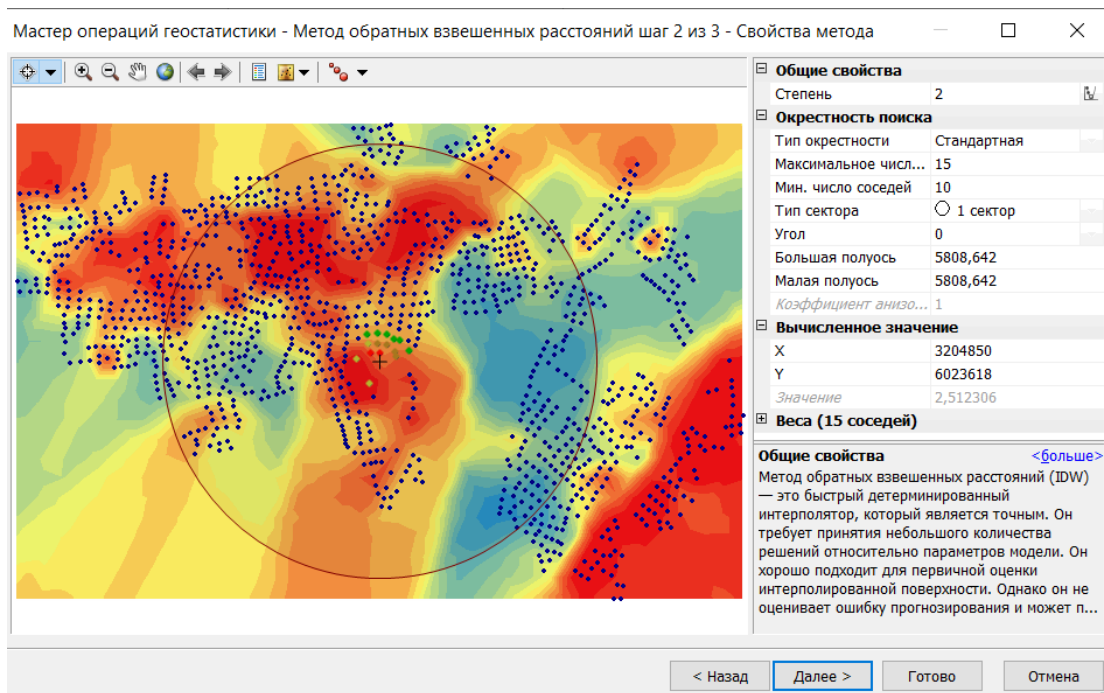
Мастер операций геостатистики - Метод обратных взвешенных расстояний шаг 2 из 3 - Свойства метода

| | |
|---|---|
| **Общие свойства** | |
| Степень | 2 |
| **Окрестность поиска** | |
| Тип окрестности | Стандартная |
| Максимальное числ... | 15 |
| Мин. число соседей | 10 |
| Тип сектора | 1 сектор |
| Угол | 0 |
| Большая полуось | 5808,642 |
| Малая полуось | 5808,642 |
| Коэффициент анизо... | 1 |
| **Вычисленное значение** | |
| X | 3204850 |
| Y | 6023618 |
| Значение | 2,512306 |
| **Веса (15 соседей)** | |

**Общие свойства** <больше>

Метод обратных взвешенных расстояний (IDW) — это быстрый детерминированный интерполятор, который является точным. Он требует принятия небольшого количества решений относительно параметров модели. Он хорошо подходит для первичной оценки интерполированной поверхности. Однако он не оценивает ошибку прогнозирования и может п...

< Назад | Далее > | Готово | Отмена